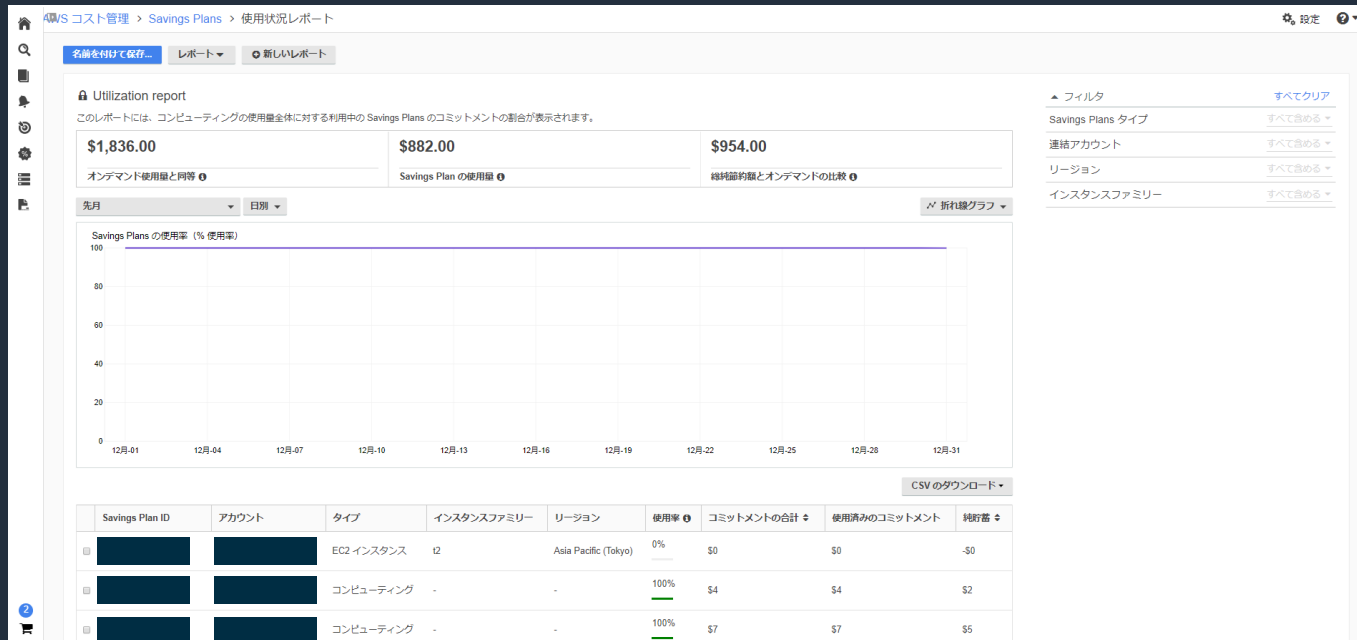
AWS コスト管理 > Savings Plans > 使用状況レポート

設定

名前を付けて保存... レポート ▾ 新しいレポート

Utilization report

このレポートには、コンピューティングの使用量全体に対する利用中の Savings Plans のコミットメントの割合が表示されます。

| $1,836.00 | $882.00 | $954.00 |
|---|---|---|
| オンデマンド使用量と同等 | Savings Plan の使用量 | 純節約額とオンデマンドの比較 |

先月 ▾ 日別 ▾ 折れ線グラフ ▾

Savings Plans の使用率（% 使用率）

100
80
60
40
20
0

12月-01 12月-04 12月-07 12月-10 12月-13 12月-16 12月-19 12月-22 12月-25 12月-28 12月-31

CSV のダウンロード ▾

| | Savings Plan ID | アカウント | タイプ | インスタンスファミリー | リージョン | 使用率 | コミットメントの合計 | 使用済みのコミットメント | 純貯蓄 |
|---|---|---|---|---|---|---|---|---|---|
| | | | EC2 インスタンス | t2 | Asia Pacific (Tokyo) | 0% | $0 | $0 | -$0 |
| | | | コンピューティング | - | - | 100% | $4 | $4 | $2 |
| | | | コンピューティング | - | - | 100% | $7 | $7 | $5 |

フィルタ すべてクリア
Savings Plans タイプ すべて含める
連結アカウント すべて含める
リージョン すべて含める
インスタンスファミリー すべて含める

2